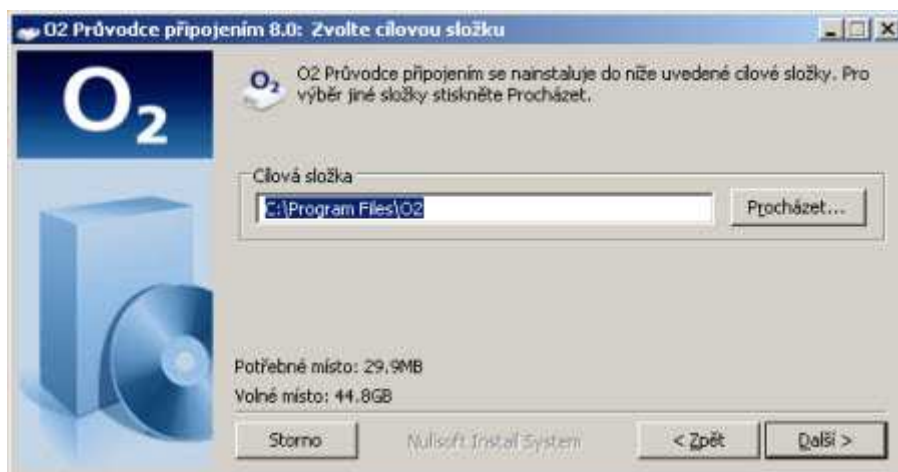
O2 Průvodce připojením 8.0: Zvolte cílovou složku

$O_2$

$O_2$ O2 Průvodce připojením se nainstaluje do níže uvedené cílové složky. Pro výběr jiné složky stiskněte Procházet.

Cílová složka

C:\Program Files\O2

Procházet...

Potřebné místo: 29.9MB

Volné místo: 44.8GB

Storno

Nullsoft Install System

< Zpět

Další >